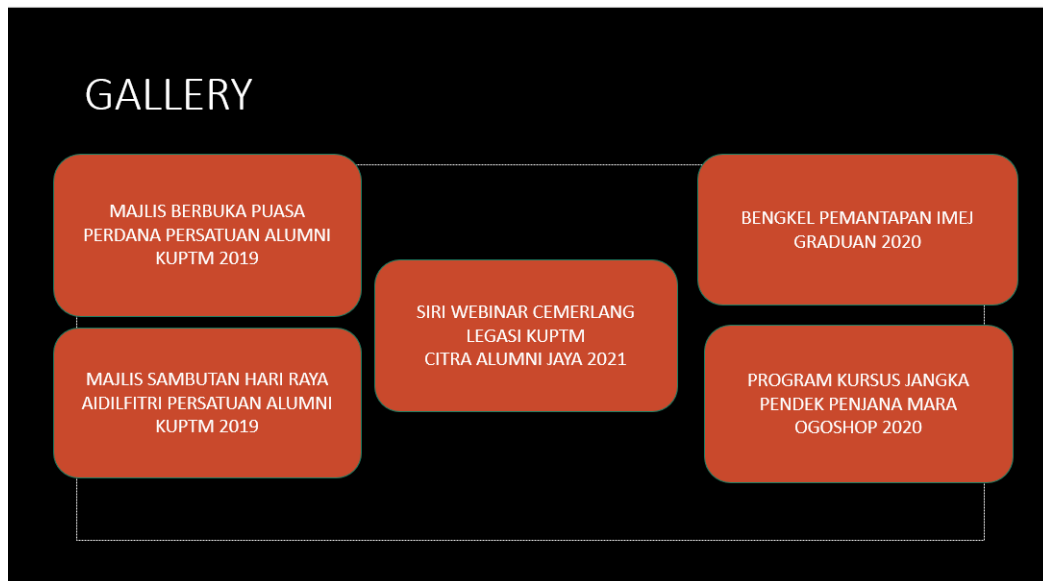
GALLERY

MAJLIS BERBUKA PUASA PERDANA PERSATUAN ALUMNI KUPTM 2019

MAJLIS SAMBUTAN HARI RAYA AIDILFITRI PERSATUAN ALUMNI KUPTM 2019

SIRI WEBINAR CEMERLANG LEGASI KUPTM
CITRA ALUMNI JAYA 2021

BENGKEL PEMANTAPAN IMEJ GRADUAN 2020

PROGRAM KURSUS JANGKA PENDEK PENJANA MARA OGOSHOP 2020